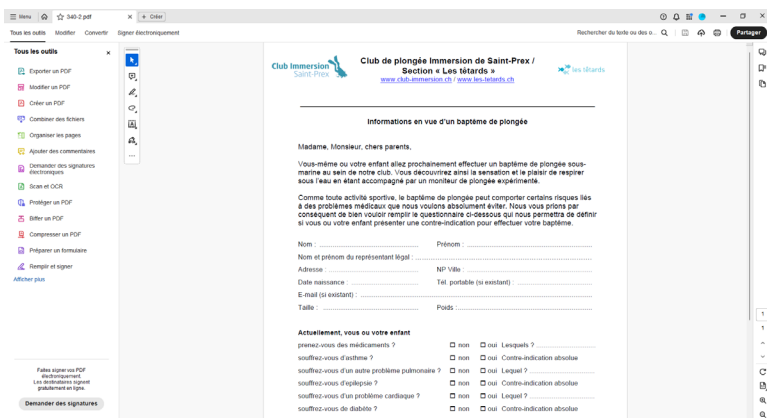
Menu 340-2.pdf × + Créer

Tous les outils Modifier Convertir Signer électroniquement

Rechercher du texte ou des o... Partager

Tous les outils ×

Exporter un PDF
Modifier un PDF
Créer un PDF
Combiner des fichiers
Organiser les pages
Ajouter des commentaires
Demander des signatures électroniques
Scan et OCR
Protéger un PDF
Biffer un PDF
Compresser un PDF
Préparer un formulaire
Remplir et signer
Afficher plus

Faites signer vos PDF électroniquement. Les destinataires signent gratuitement en ligne.

Demander des signatures

Club Immersion Saint-Prex

Club de plongée Immersion de Saint-Prex / Section « Les têtards »
www.club-immersion.ch / www.les-tetards.ch

les têtards

Informations en vue d'un baptême de plongée

Madame, Monsieur, chers parents,

Vous-même ou votre enfant allez prochainement effectuer un baptême de plongée sous-marine au sein de notre club. Vous découvrirez ainsi la sensation et le plaisir de respirer sous l'eau en étant accompagné par un moniteur de plongée expérimenté.

Comme toute activité sportive, le baptême de plongée peut comporter certains risques liés à des problèmes médicaux que nous voulons absolument éviter. Nous vous prions par conséquent de bien vouloir remplir le questionnaire ci-dessous qui nous permettra de définir si vous ou votre enfant présenter une contre-indication pour effectuer votre baptême.

Nom : .................................................. Prénom : ..................................................
Nom et prénom du représentant légal : ..................................................
Adresse : .................................................. NP Ville : ..................................................
Date naissance : .................................................. Tél. portable (si existant) : ..................................
E-mail (si existant) : ..................................................
Taille : .................................................. Poids : ..................................................

Actuellement, vous ou votre enfant

| | | |
|---|---|---|
| prenez-vous des médicaments ? | ☐ non | ☐ oui Lesquels ? .................... |
| souffrez-vous d'asthme ? | ☐ non | ☐ oui Contre-indication absolue |
| souffrez-vous d'un autre problème pulmonaire ? | ☐ non | ☐ oui Lequel ? .................... |
| souffrez-vous d'épilepsie ? | ☐ non | ☐ oui Contre-indication absolue |
| souffrez-vous d'un problème cardiaque ? | ☐ non | ☐ oui Lequel ? .................... |
| souffrez-vous de diabète ? | ☐ non | ☐ oui Contre-indication absolue |